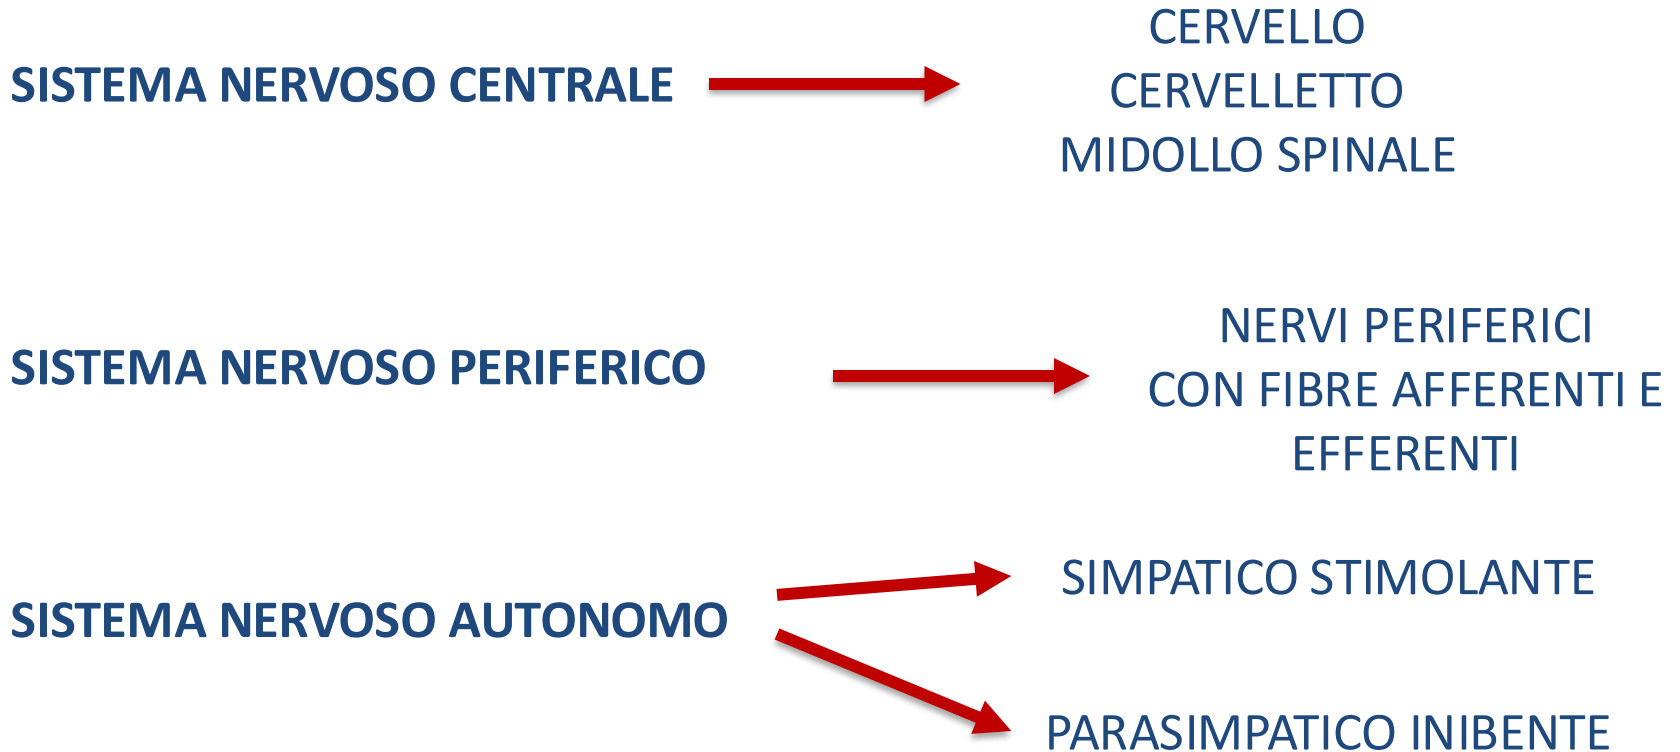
SISTEMA NERVOSO CENTRALE

CERVELLO
CERVELLETTO
MIDOLLO SPINALE

SISTEMA NERVOSO PERIFERICO

NERVI PERIFERICI
CON FIBRE AFFERENTI E
EFFERENTI

SISTEMA NERVOSO AUTONOMO

SIMPATICO STIMOLANTE

PARASIMPATICO INIBENTE